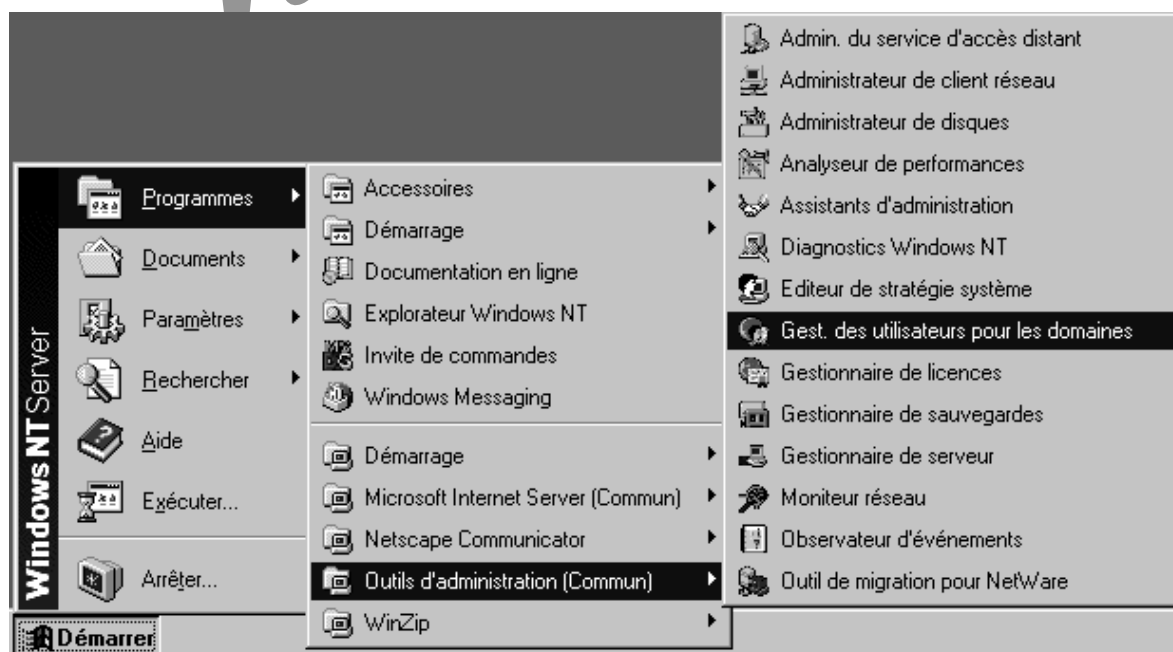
Windows NT Server

Programmes
Documents
Paramètres
Rechercher
Aide
Exécuter...
Arrêter...

Démarrer

Accessoires
Démarrage
Documentation en ligne
Explorateur Windows NT
Invite de commandes
Windows Messaging
Démarrage
Microsoft Internet Server (Commun)
Netscape Communicator
Outils d'administration (Commun)
WinZip

Admin. du service d'accès distant
Administrateur de client réseau
Administrateur de disques
Analyseur de performances
Assistants d'administration
Diagnostics Windows NT
Editeur de stratégie système
Gest. des utilisateurs pour les domaines
Gestionnaire de licences
Gestionnaire de sauvegardes
Gestionnaire de serveur
Moniteur réseau
Observateur d'événements
Outil de migration pour NetWare